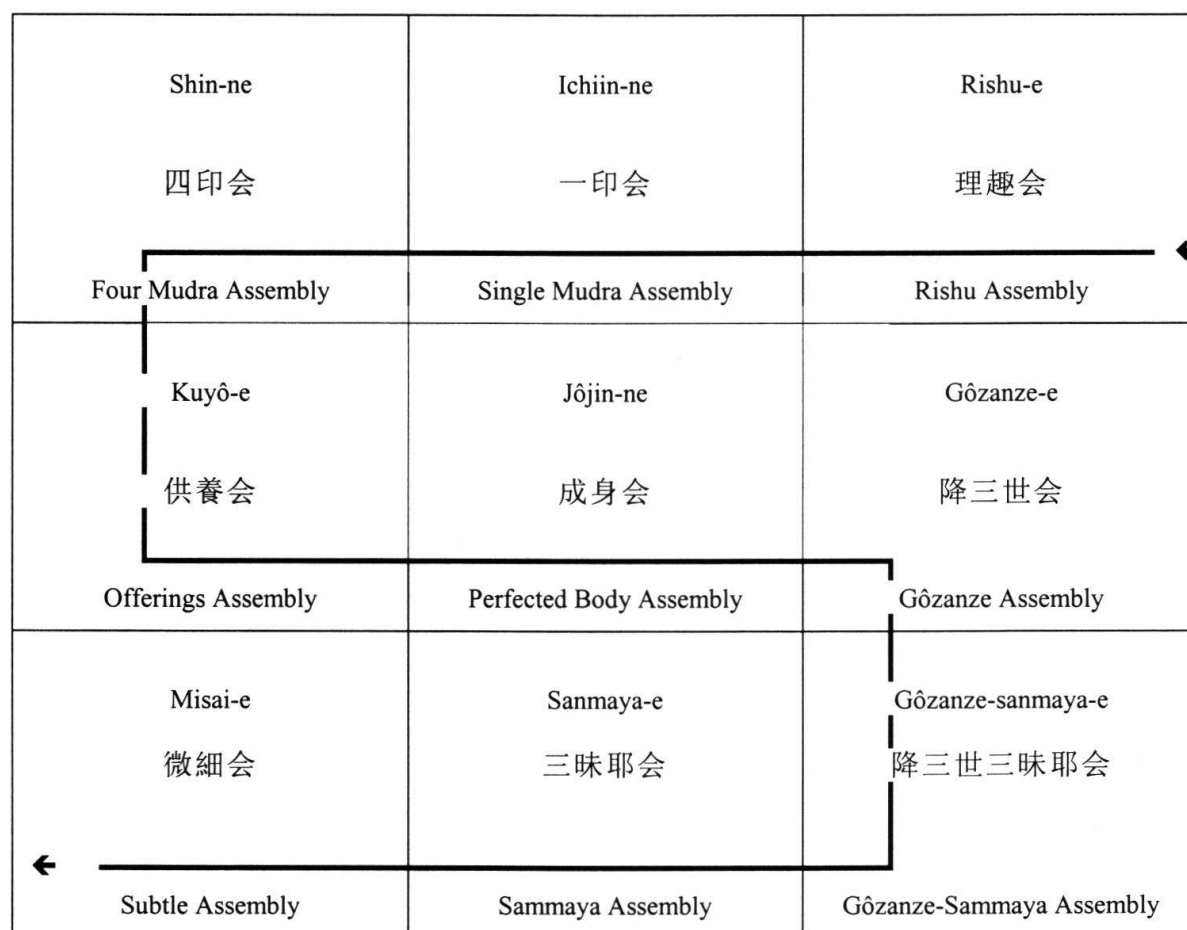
| | | |
|---|---|---|
| Shin-ne 四印会 Four Mudra Assembly | Ichiin-ne 一印会 Single Mudra Assembly | Rishu-e 理趣会 Rishu Assembly |
| Kuyô-e 供養会 Offerings Assembly | Jôjin-ne 成身会 Perfected Body Assembly | Gôzanze-e 降三世会 Gôzanze Assembly |
| Misai-e 微細会 Subtle Assembly | Sanmaya-e 三昧耶会 Sammaya Assembly | Gôzanze-sanmaya-e 降三世三昧耶会 Gôzanze-Sammaya Assembly |